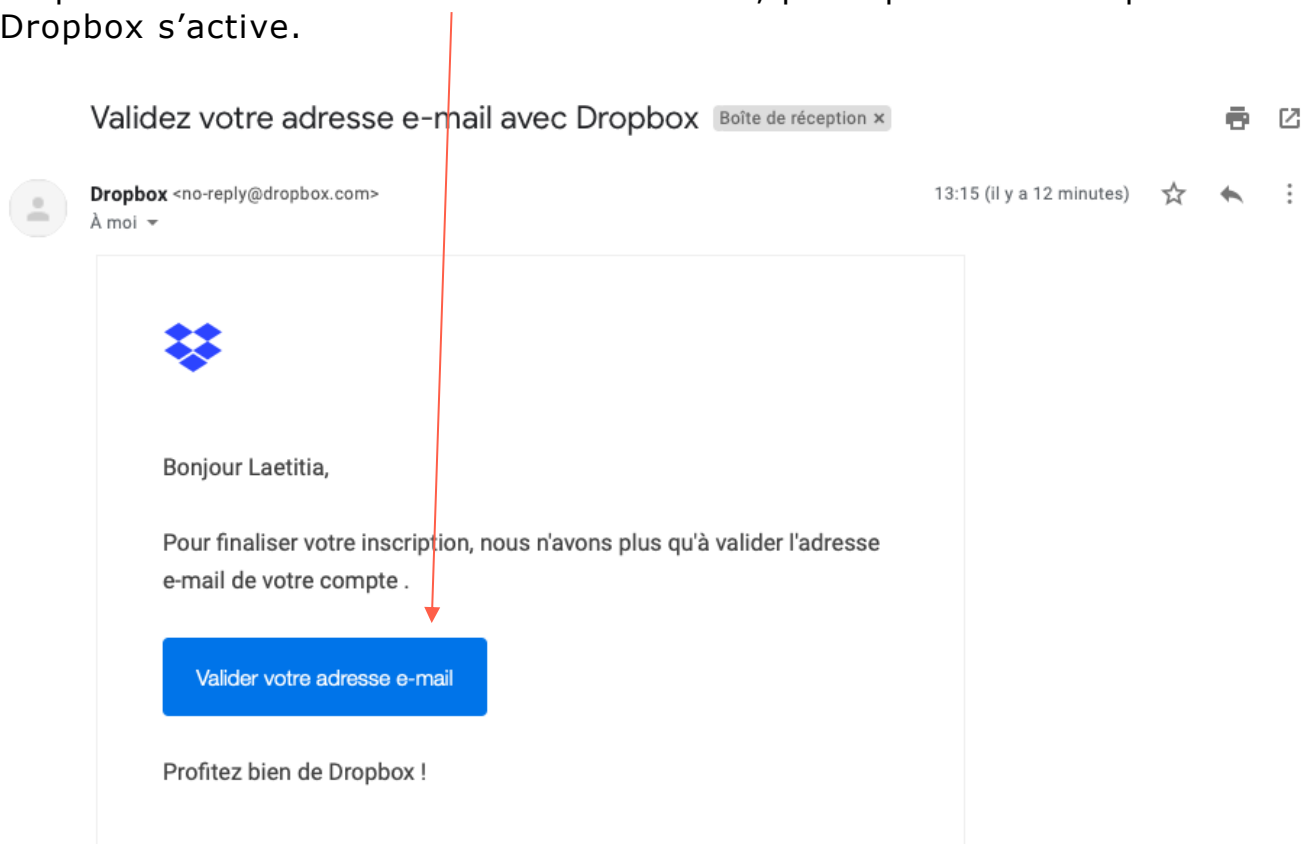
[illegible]
Dropbox s’active.

Validez votre adresse e-mail avec Dropbox Boîte de réception ×

Dropbox <no-reply@dropbox.com>
À moi

13:15 (il y a 12 minutes)

Bonjour Laetitia,

Pour finaliser votre inscription, nous n'avons plus qu'à valider l'adresse e-mail de votre compte .

Valider votre adresse e-mail

Profitez bien de Dropbox !